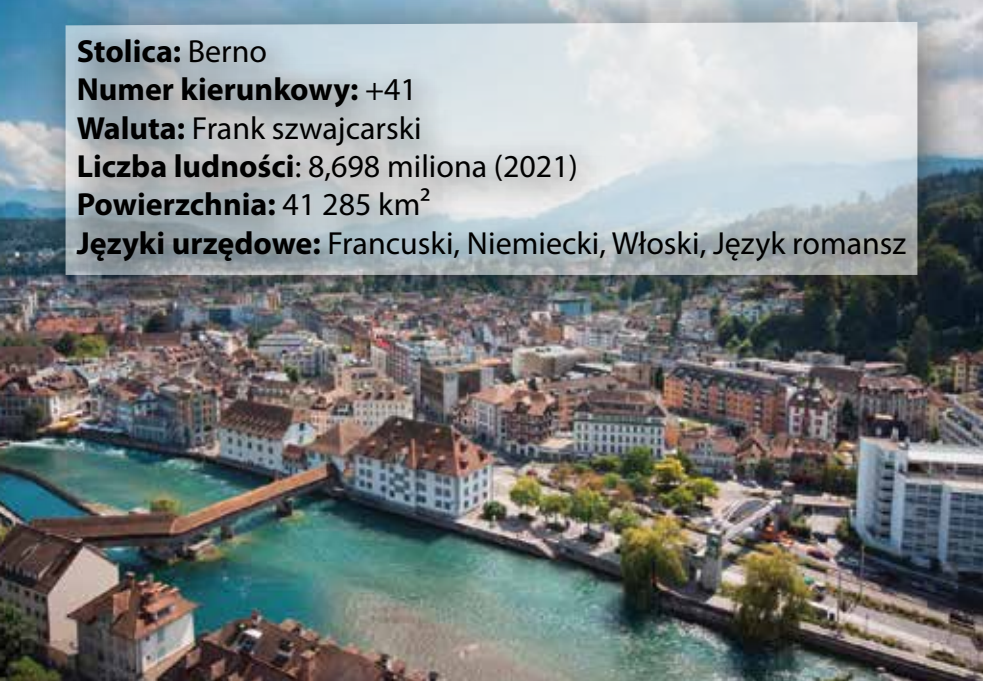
**Stolica:** Berno
**Numer kierunkowy:** +41
**Waluta:** Frank szwajcarski
**Liczba ludności**: 8,698 miliona (2021)
**Powierzchnia:** 41 285 km²
**Języki urzędowe:** Francuski, Niemiecki, Włoski, Język romansz